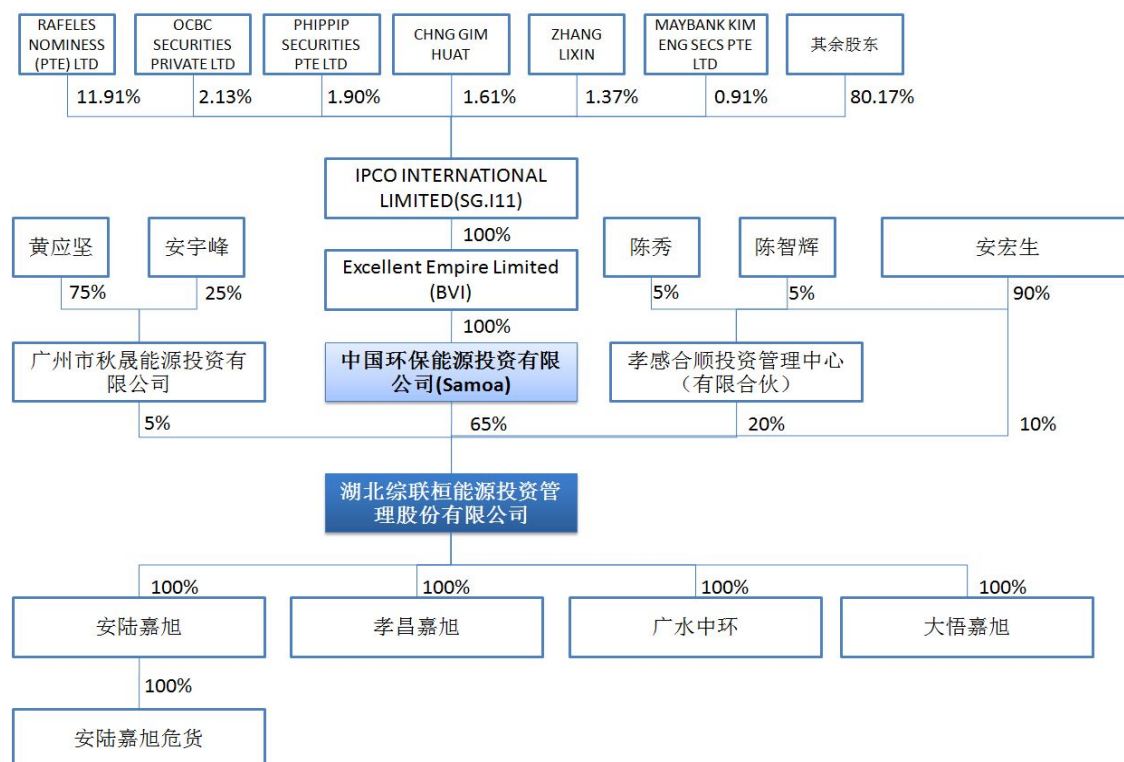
RAFELES NOMINESS (PTE) LTD

OCBC SECURITIES PRIVATE LTD

PHIPPIP SECURITIES PTE LTD

CHNG GIM HUAT

ZHANG LIXIN

MAYBANK KIM ENG SECS PTE LTD

其余股东

11.91%
2.13%
1.90%
1.61%
1.37%
0.91%
80.17%

IPCO INTERNATIONAL LIMITED(SG.I11)

100%

Excellent Empire Limited (BVI)

100%

黄应坚
安宇峰
75%
25%

广州市秋晟能源投资有限公司

中国环保能源投资有限公司(Samoa)

陈秀
陈智辉
安宏生
5%
5%
90%

孝感合顺投资管理中心（有限合伙）

5%
65%
20%
10%

湖北综联桓能源投资管理股份有限公司

100%
100%
100%
100%

安陆嘉旭
孝昌嘉旭
广水中环
大悟嘉旭

100%

安陆嘉旭危货